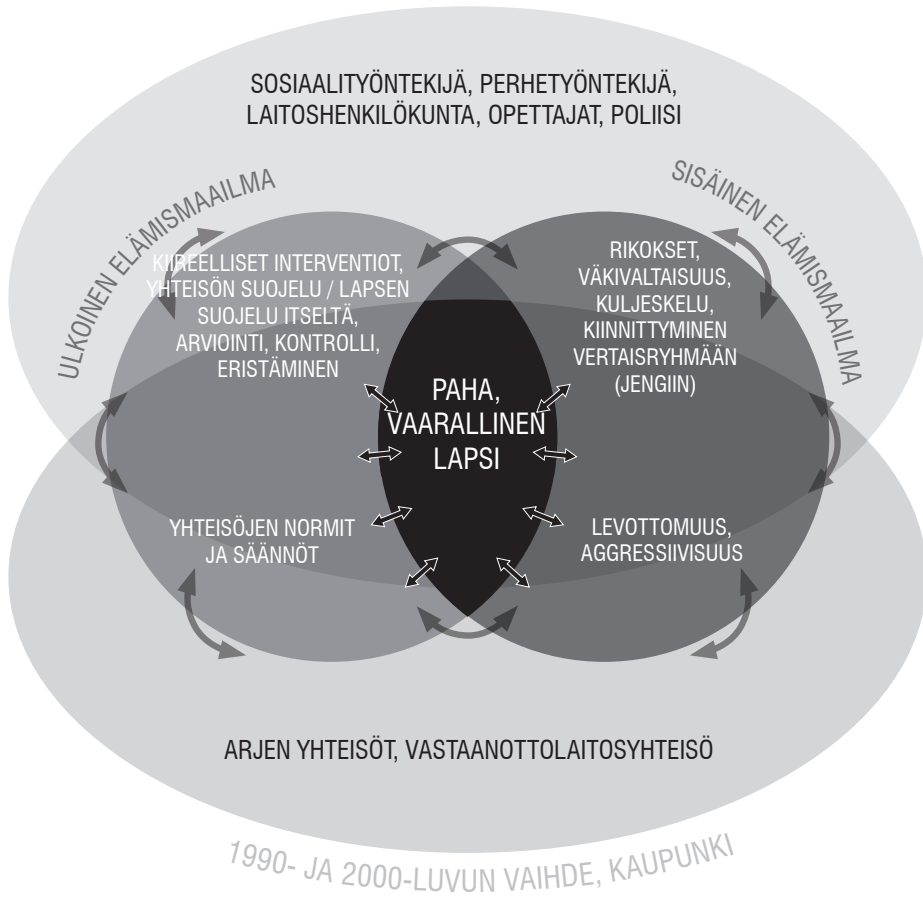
SOSIAALITYÖNTEKIJÄ, PERHETYÖNTEKIJÄ, LAITOSHENKILÖKUNTA, OPETTAJAT, POLIISI

ULKOINEN ELÄMISMAAILMA

SISÄINEN ELÄMISMAAILMA

KIIREELLISET INTERVENTIOT, YHTEISÖN SUOJELU / LAPSEN SUOJELU ITSELTÄ, ARVIOINTI, KONTROLLI, ERISTÄMINEN

RIKOKSET, VÄKIVALTAISUUS, KULJESKELU, KIINNITTYMINEN VERTAISRYHMÄÄN (JENGIIN)

PAHA, VAARALLINEN LAPSI

YHTEISÖJEN NORMIT JA SÄÄNNÖT

LEVOTTOMUUS, AGGRESSIIVISUUS

ARJEN YHTEISÖT, VASTAANOTTOLAITOSYHTEISÖ

1990- JA 2000-LUVUN VAIHDE, KAUPUNKI